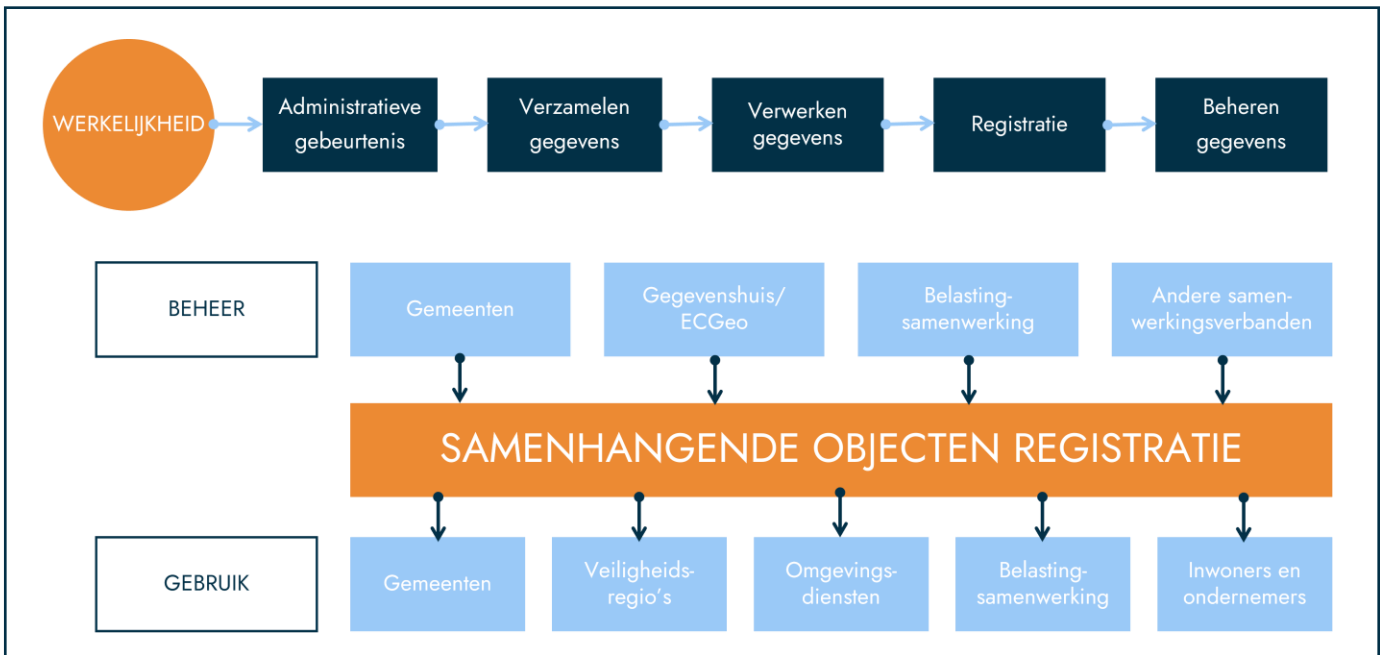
WERKELIJKHEID

Administratieve gebeurtenis

Verzamelen gegevens

Verwerken gegevens

Registratie

Beheren gegevens

BEHEER

Gemeenten

Gegevenshuis/ ECGeo

Belasting-samenwerking

Andere samenwerkingsverbanden

SAMENHANGENDE OBJECTEN REGISTRATIE

GEBRUIK

Gemeenten

Veiligheids-regio's

Omgevings-diensten

Belasting-samenwerking

Inwoners en ondernemers